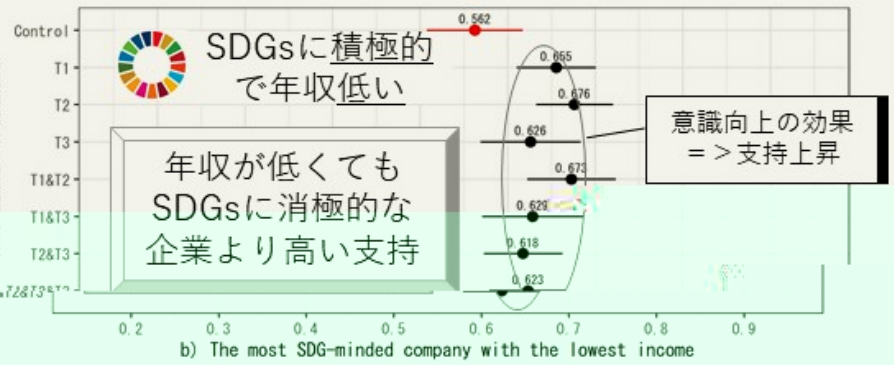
Control
T1
T2
T3
T1&T2
T1&T3
T2&T3
T1&T2&T3
0.562
0.655
0.676
0.626
0.673
0.629
0.618
0.623
SDGsに積極的で年収低い
意識向上の効果
＝＞支持上昇
年収が低くても
SDGsに消極的な
企業より高い支持
0.2
0.3
0.4
0.5
0.6
0.7
0.8
0.9
b) The most SDG-minded company with the lowest income